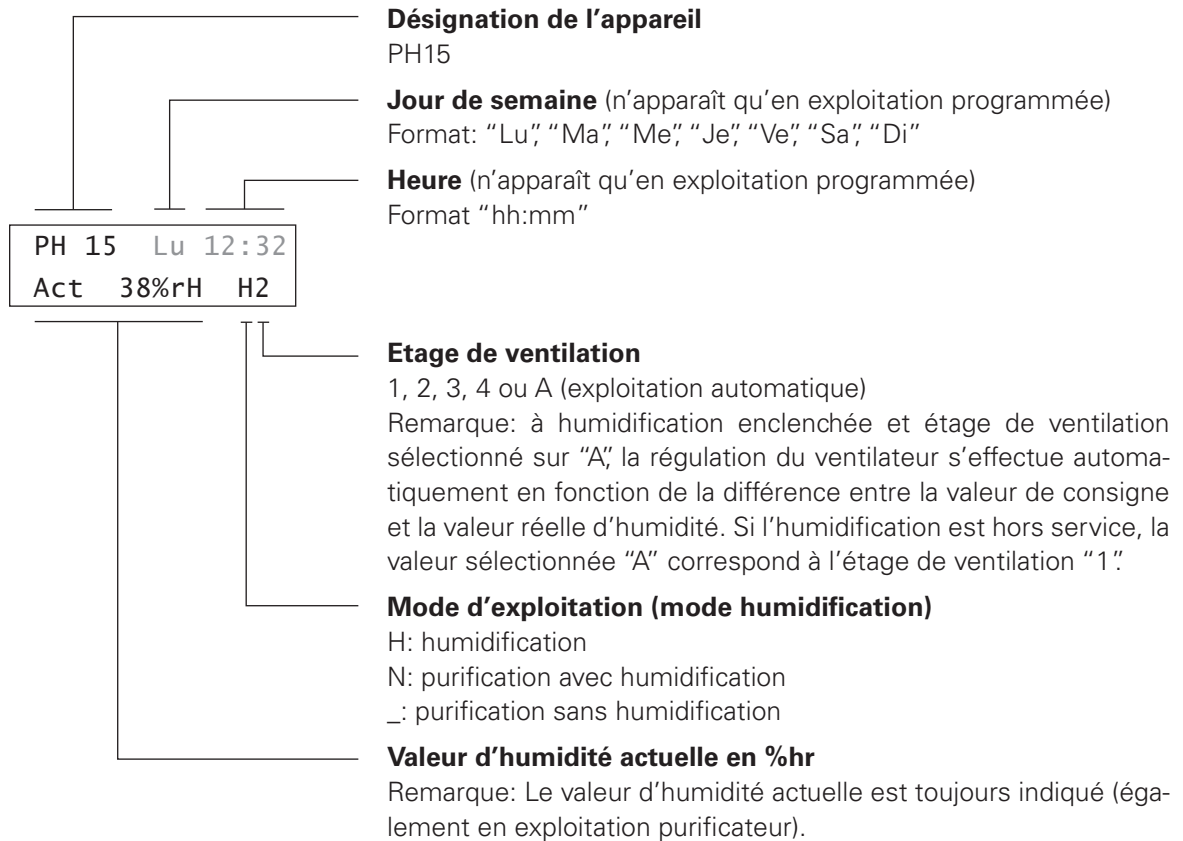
**Désignation de l'appareil**
PH15

**Jour de semaine** (n'apparaît qu'en exploitation programmée)
Format: "Lu", "Ma", "Me", "Je", "Ve", "Sa", "Di"

**Heure** (n'apparaît qu'en exploitation programmée)
Format "hh:mm"

PH 15 Lu 12:32
Act 38%rH H2

**Etage de ventilation**
1, 2, 3, 4 ou A (exploitation automatique)
Remarque: à humidification enclenchée et étage de ventilation sélectionné sur "A", la régulation du ventilateur s'effectue automatiquement en fonction de la différence entre la valeur de consigne et la valeur réelle d'humidité. Si l'humidification est hors service, la valeur sélectionnée "A" correspond à l'étage de ventilation "1".

**Mode d'exploitation (mode humidification)**
H: humidification
N: purification avec humidification
_: purification sans humidification

**Valeur d'humidité actuelle en %hr**
Remarque: Le valeur d'humidité actuelle est toujours indiqué (également en exploitation purificateur).